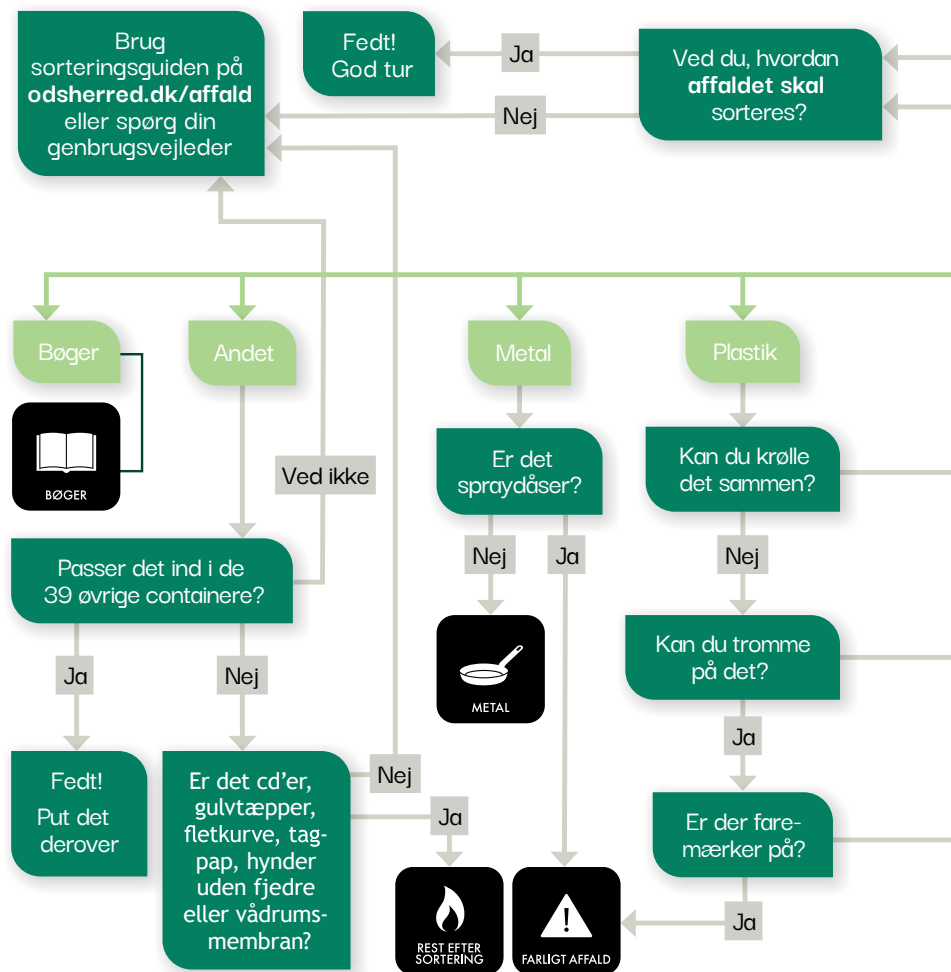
Brug sorteringsguiden på **odsherred.dk/affald** eller spørg din genbrugsvejleder

Fedt! God tur

Ja

Ved du, hvordan **affaldet skal** sorteres?

Nej

Bøger

BØGER

Andet

Ved ikke

Metal

Plastik

Er det spraydåser?

Kan du krølle det sammen?

Passer det ind i de 39 øvrige containere?

Nej

Ja

Nej

METAL

Kan du tromme på det?

Ja

Nej

Ja

Fedt! Put det derover

Er det cd'er, gulvtæpper, fletkurve, tagpap, hynder uden fjedre eller vådrumsmembran?

Nej

Ja

Er der faremærker på?

REST EFTER SORTERING

FARLIGT AFFALD

Ja